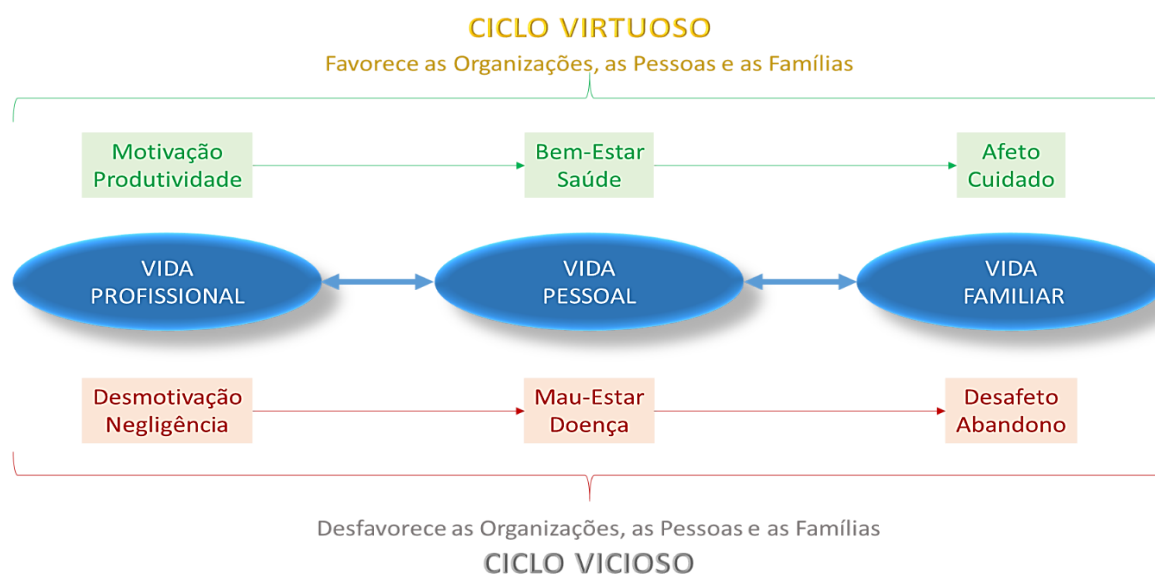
CICLO VIRTUOSO
Favorece as Organizações, as Pessoas e as Famílias

Motivação
Produtividade

Bem-Estar
Saúde

Afeto
Cuidado

VIDA
PROFISSIONAL

VIDA
PESSOAL

VIDA
FAMILIAR

Desmotivação
Negligência

Mau-Estar
Doença

Desafeto
Abandono

Desfavorece as Organizações, as Pessoas e as Famílias
CICLO VICIOSO